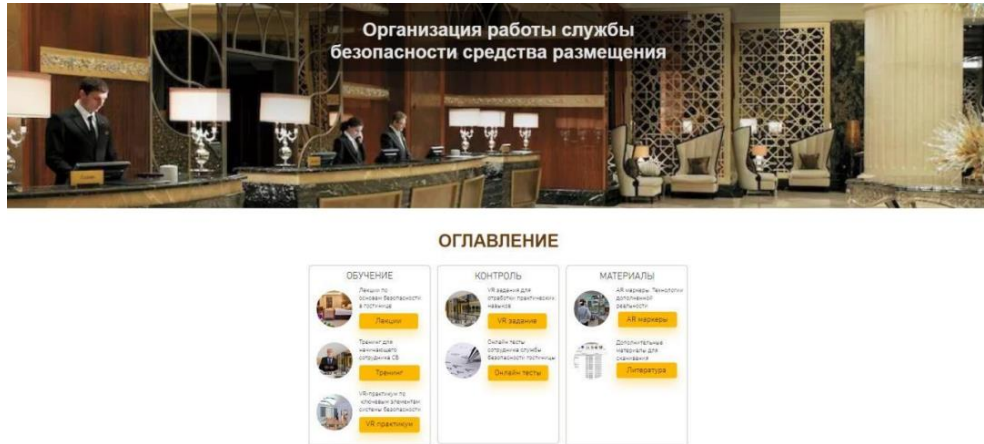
Организация работы службы безопасности средства размещения

ОГЛАВЛЕНИЕ

ОБУЧЕНИЕ

Лекции по основам безопасности в гостинице

Лекции

Тренинг для начинающего сотрудника СБ

Тренинг

VR-практикум по ключевым элементам системы безопасности

VR практикум

КОНТРОЛЬ

VR задания для отработки практических навыков

VR задания

Онлайн тесты сотрудника службы безопасности гостиницы

Онлайн тесты

МАТЕРИАЛЫ

AR маркеры. Технологии дополненной реальности

AR маркеры

Дополнительные материалы для скачивания

Литература